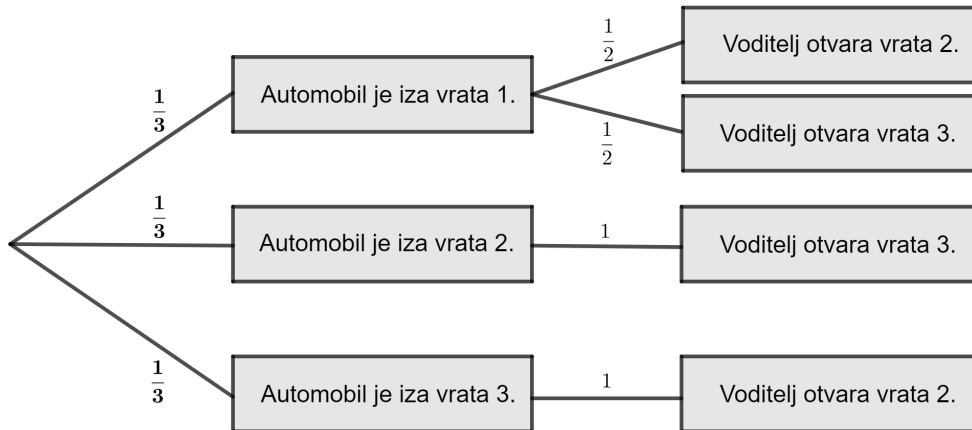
$\frac{1}{3}$

Automobil je iza vrata 1.

$\frac{1}{2}$

Voditelj otvara vrata 2.

$\frac{1}{2}$

Voditelj otvara vrata 3.

$\frac{1}{3}$

Automobil je iza vrata 2.

1

Voditelj otvara vrata 3.

$\frac{1}{3}$

Automobil je iza vrata 3.

1

Voditelj otvara vrata 2.